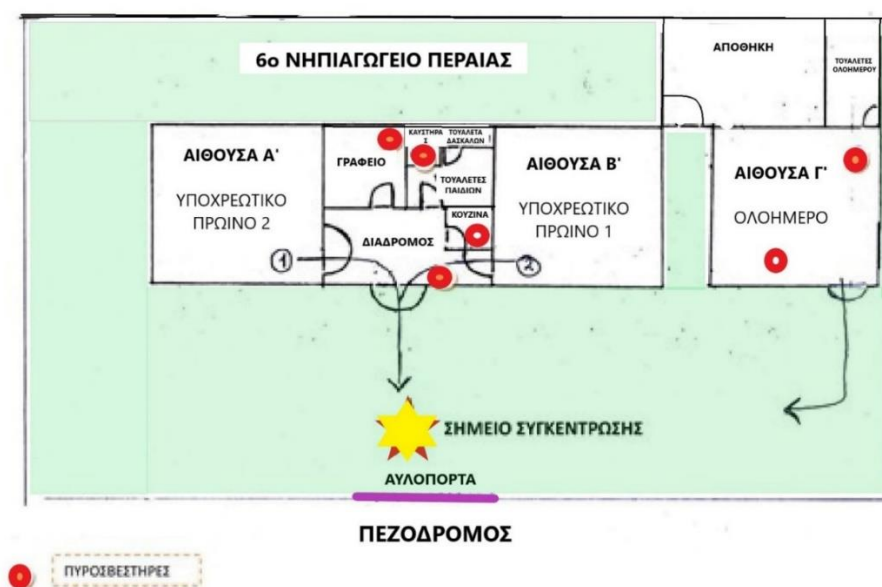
6ο ΝΗΠΙΑΓΩΓΕΙΟ ΠΕΡΑΙΑΣ

ΑΠΟΘΗΚΗ

ΤΟΥΑΛΕΤΕΣ ΟΛΟΗΜΕΡΟΥ

ΑΙΘΟΥΣΑ Α'

ΥΠΟΧΡΕΩΤΙΚΟ ΠΡΩΙΝΟ 2

ΓΡΑΦΕΙΟ

ΚΑΥΣΤΗΡΑΣ

ΤΟΥΑΛΕΤΑ ΔΑΣΚΑΛΩΝ

ΤΟΥΑΛΕΤΕΣ ΠΑΙΔΙΩΝ

ΚΟΥΖΙΝΑ

ΔΙΑΔΡΟΜΟΣ

1

2

ΑΙΘΟΥΣΑ Β'

ΥΠΟΧΡΕΩΤΙΚΟ ΠΡΩΙΝΟ 1

ΑΙΘΟΥΣΑ Γ'

ΟΛΟΗΜΕΡΟ

ΣΗΜΕΙΟ ΣΥΓΚΕΝΤΡΩΣΗΣ

ΑΥΛΟΠΟΡΤΑ

ΠΕΖΟΔΡΟΜΟΣ

ΠΥΡΟΣΒΕΣΤΗΡΕΣ